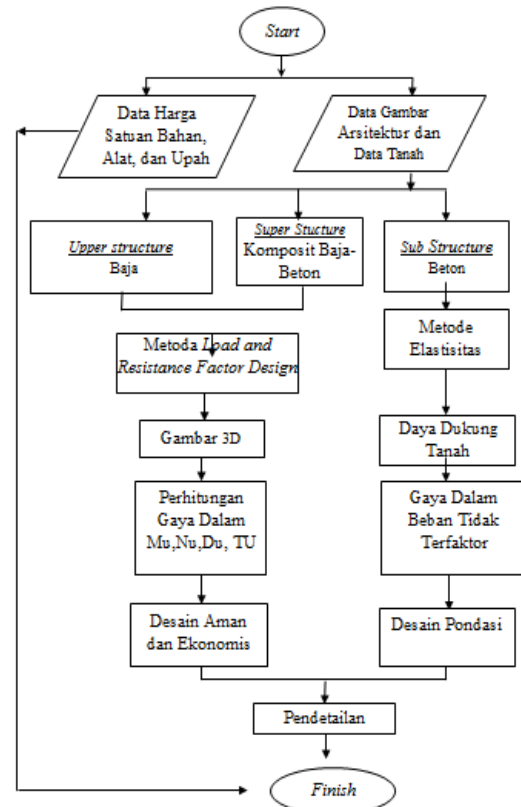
Start

Data Harga Satuan Bahan, Alat, dan Upah

Data Gambar Arsitektur dan Data Tanah

Upper structure
Baja

Super Stucture
Komposit Baja-Beton

Sub Structure
Beton

Metoda Load and Resistance Factor Design

Metode Elastisitas

Gambar 3D

Daya Dukung Tanah

Perhitungan Gaya Dalam Mu,Nu,Du, TU

Gaya Dalam Beban Tidak Terfaktor

Desain Aman dan Ekonomis

Desain Pondasi

Pendetailan

Finish